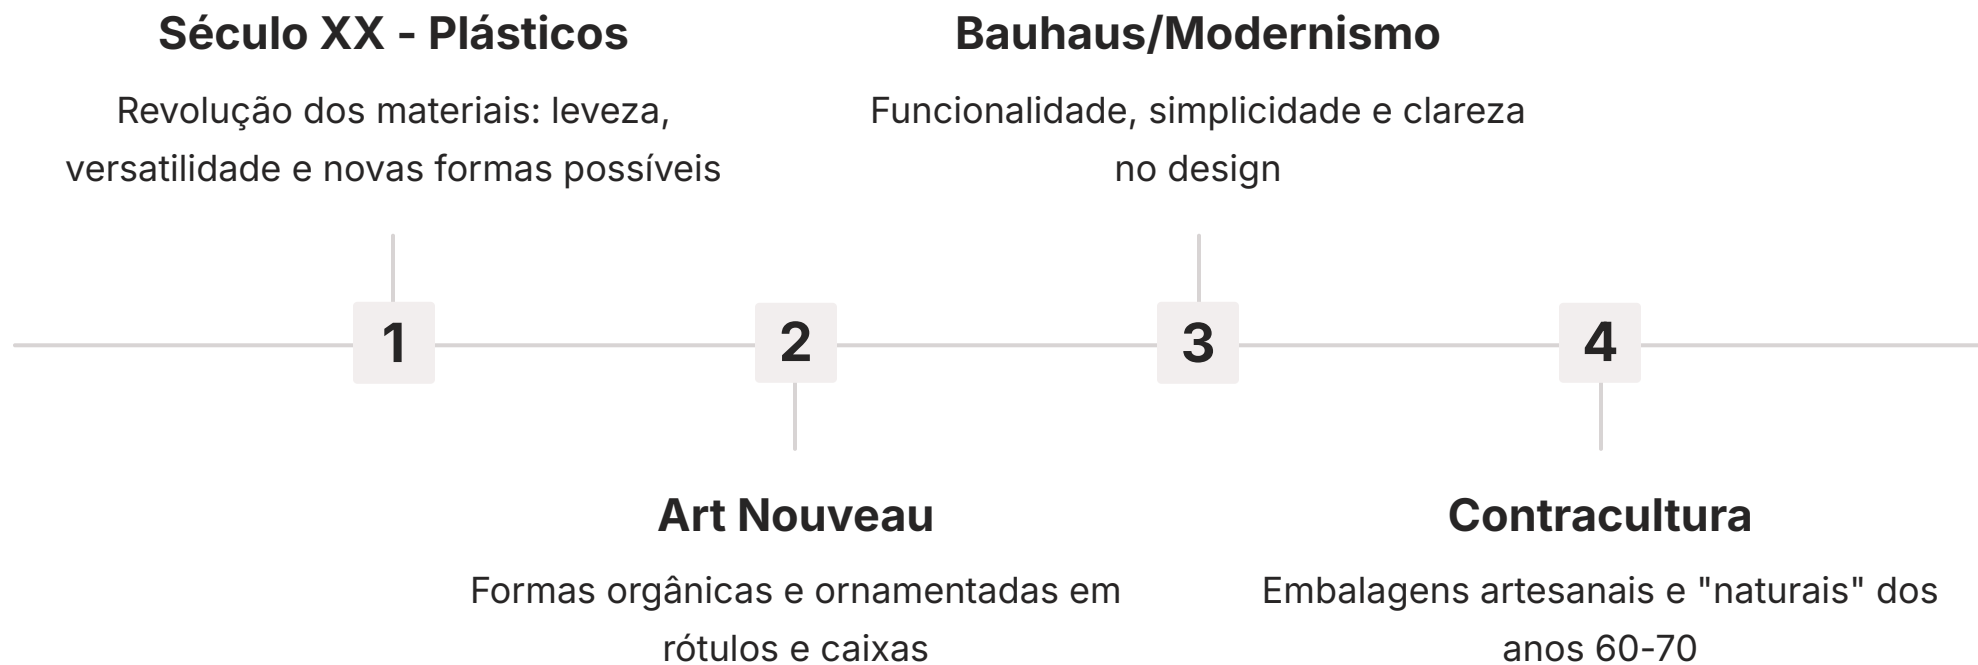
Século XX - Plásticos

Revolução dos materiais: leveza, versatilidade e novas formas possíveis

1

2

Art Nouveau

Formas orgânicas e ornamentadas em rótulos e caixas

Bauhaus/Modernismo

Funcionalidade, simplicidade e clareza no design

3

4

Contracultura

Embalagens artesanais e "naturais" dos anos 60-70